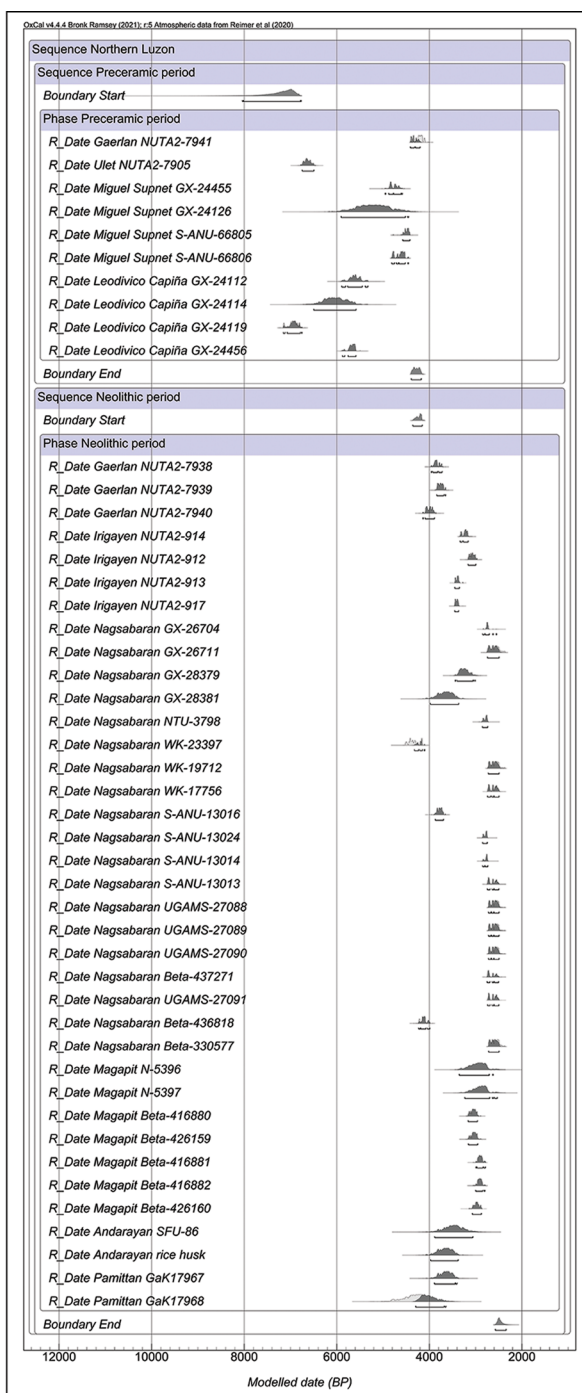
OxCal v4.4.4 Bronk Ramsey (2021); r:5 Atmospheric data from Reimer et al (2020)

Sequence Northern Luzon
Sequence Preceramic period
Boundary Start
Phase Preceramic period
R_Date Gaerlan NUTA2-7941
R_Date Ulet NUTA2-7905
R_Date Miguel Supnet GX-24455
R_Date Miguel Supnet GX-24126
R_Date Miguel Supnet S-ANU-66805
R_Date Miguel Supnet S-ANU-66806
R_Date Leodivico Capiña GX-24112
R_Date Leodivico Capiña GX-24114
R_Date Leodivico Capiña GX-24119
R_Date Leodivico Capiña GX-24456
Boundary End
Sequence Neolithic period
Boundary Start
Phase Neolithic period
R_Date Gaerlan NUTA2-7938
R_Date Gaerlan NUTA2-7939
R_Date Gaerlan NUTA2-7940
R_Date Irigayen NUTA2-914
R_Date Irigayen NUTA2-912
R_Date Irigayen NUTA2-913
R_Date Irigayen NUTA2-917
R_Date Nagsabaran GX-26704
R_Date Nagsabaran GX-26711
R_Date Nagsabaran GX-28379
R_Date Nagsabaran GX-28381
R_Date Nagsabaran NTU-3798
R_Date Nagsabaran WK-23397
R_Date Nagsabaran WK-19712
R_Date Nagsabaran WK-17756
R_Date Nagsabaran S-ANU-13016
R_Date Nagsabaran S-ANU-13024
R_Date Nagsabaran S-ANU-13014
R_Date Nagsabaran S-ANU-13013
R_Date Nagsabaran UGAMS-27088
R_Date Nagsabaran UGAMS-27089
R_Date Nagsabaran UGAMS-27090
R_Date Nagsabaran Beta-437271
R_Date Nagsabaran UGAMS-27091
R_Date Nagsabaran Beta-436818
R_Date Nagsabaran Beta-330577
R_Date Magapit N-5396
R_Date Magapit N-5397
R_Date Magapit Beta-416880
R_Date Magapit Beta-426159
R_Date Magapit Beta-416881
R_Date Magapit Beta-416882
R_Date Magapit Beta-426160
R_Date Andarayan SFU-86
R_Date Andarayan rice husk
R_Date Pamittan GaK17967
R_Date Pamittan GaK17968
Boundary End
12000 10000 8000 6000 4000 2000
Modelled date (BP)